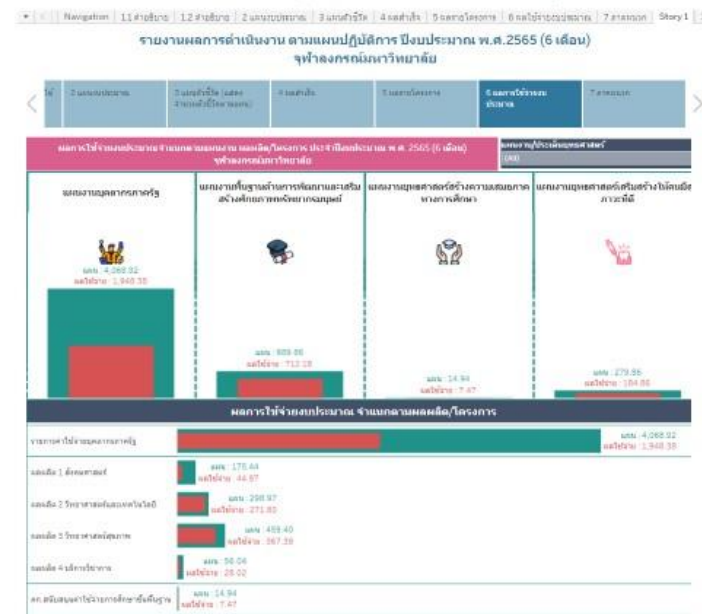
Navigation | 1.1 คำอธิบาย | 1.2 คำอธิบาย | 2 แผนงบประมาณ | 3 แผนตัวชี้วัด | 4 ผลสำเร็จ | 5 ผลการโครงการ | 6 ผลใช้จ่ายงบประมาณ | 7 ภาคผนวก | Story 1

รายงานผลการดำเนินงาน ตามแผนปฏิบัติการ ปีงบประมาณ พ.ศ.2565 (6 เดือน)
จุฬาลงกรณ์มหาวิทยาลัย

2 แผนงบประมาณ | 3 แผนตัวชี้วัด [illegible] | 4 ผลสำเร็จ | 5 ผลการโครงการ | 6 ผลการใช้จ่ายงบประมาณ | 7 ภาคผนวก

ผลการใช้จ่ายงบประมาณ จำแนกตามแผนงาน ผลผลิต/โครงการ ประจำปีงบประมาณ พ.ศ. 2565 (6 เดือน) จุฬาลงกรณ์มหาวิทยาลัย

แผนงาน/ยุทธศาสตร์
(All)

แผนงานบุคลากรภาครัฐ
แผน : 4,068.92
ผลใช้จ่าย : 1,948.38

แผนงานพื้นฐานด้านการพัฒนาและเสริมสร้างศักยภาพทรัพยากรมนุษย์
แผน : 989.86
ผลใช้จ่าย : 712.18

แผนงานยุทธศาสตร์สร้างความเสมอภาคทางการศึกษา
แผน : 14.94
ผลใช้จ่าย : 7.47

แผนงานยุทธศาสตร์เสริมสร้างให้คนมีสุขภาวะที่ดี
แผน : 279.86
ผลใช้จ่าย : 184.88

ผลการใช้จ่ายงบประมาณ จำแนกตามผลผลิต/โครงการ

รายการค่าใช้จ่ายบุคลากรภาครัฐ
แผน : 4,068.92
ผลใช้จ่าย : 1,948.38

ผลผลิต 1 ผู้จบสังคมศาสตร์
แผน : 175.44
ผลใช้จ่าย : 44.87

ผลผลิต 2 วิทยาศาสตร์และเทคโนโลยี
แผน : 298.97
ผลใช้จ่าย : 271.83

ผลผลิต 3 วิทยาศาสตร์สุขภาพ
แผน : 459.40
ผลใช้จ่าย : 367.29

ผลผลิต 4 บริการวิชาการ
แผน : 56.04
ผลใช้จ่าย : 28.02

คท. สนับสนุนค่าใช้จ่ายการศึกษาขั้นพื้นฐาน
แผน : 14.94
ผลใช้จ่าย : 7.47